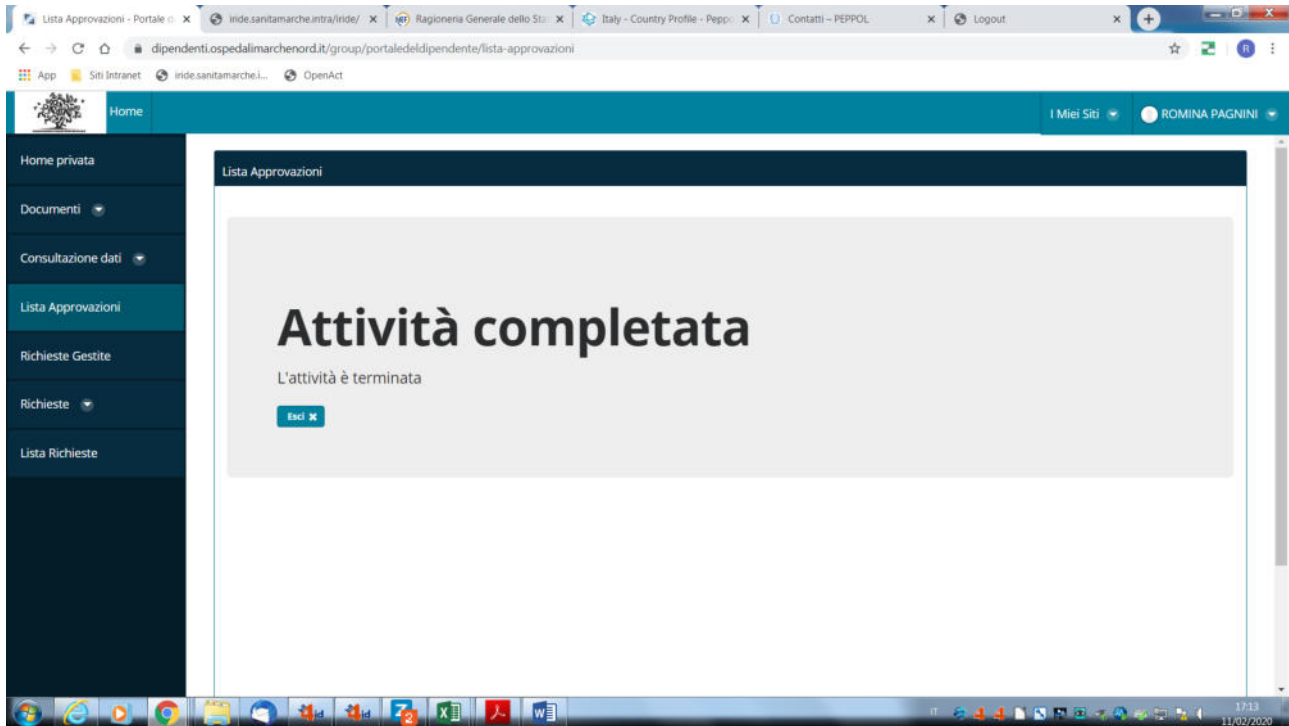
Lista Approvazioni - Portale d ×
iride.sanitamarche.intra/iride/ ×
Ragioneria Generale dello Sta ×
Italy - Country Profile - Peppo ×
Contatti – PEPPOL ×
Logout ×

dipendenti.ospedalimarchenord.it/group/portaledeldipendente/lista-approvazioni

App
Siti Intranet
iride.sanitamarche.i...
OpenAct

Home

I Miei Siti
ROMINA PAGNINI

Home privata
Documenti
Consultazione dati
Lista Approvazioni
Richieste Gestite
Richieste
Lista Richieste

Lista Approvazioni

Attività completata

L'attività è terminata

Esci

IT
17:13
11/02/2020